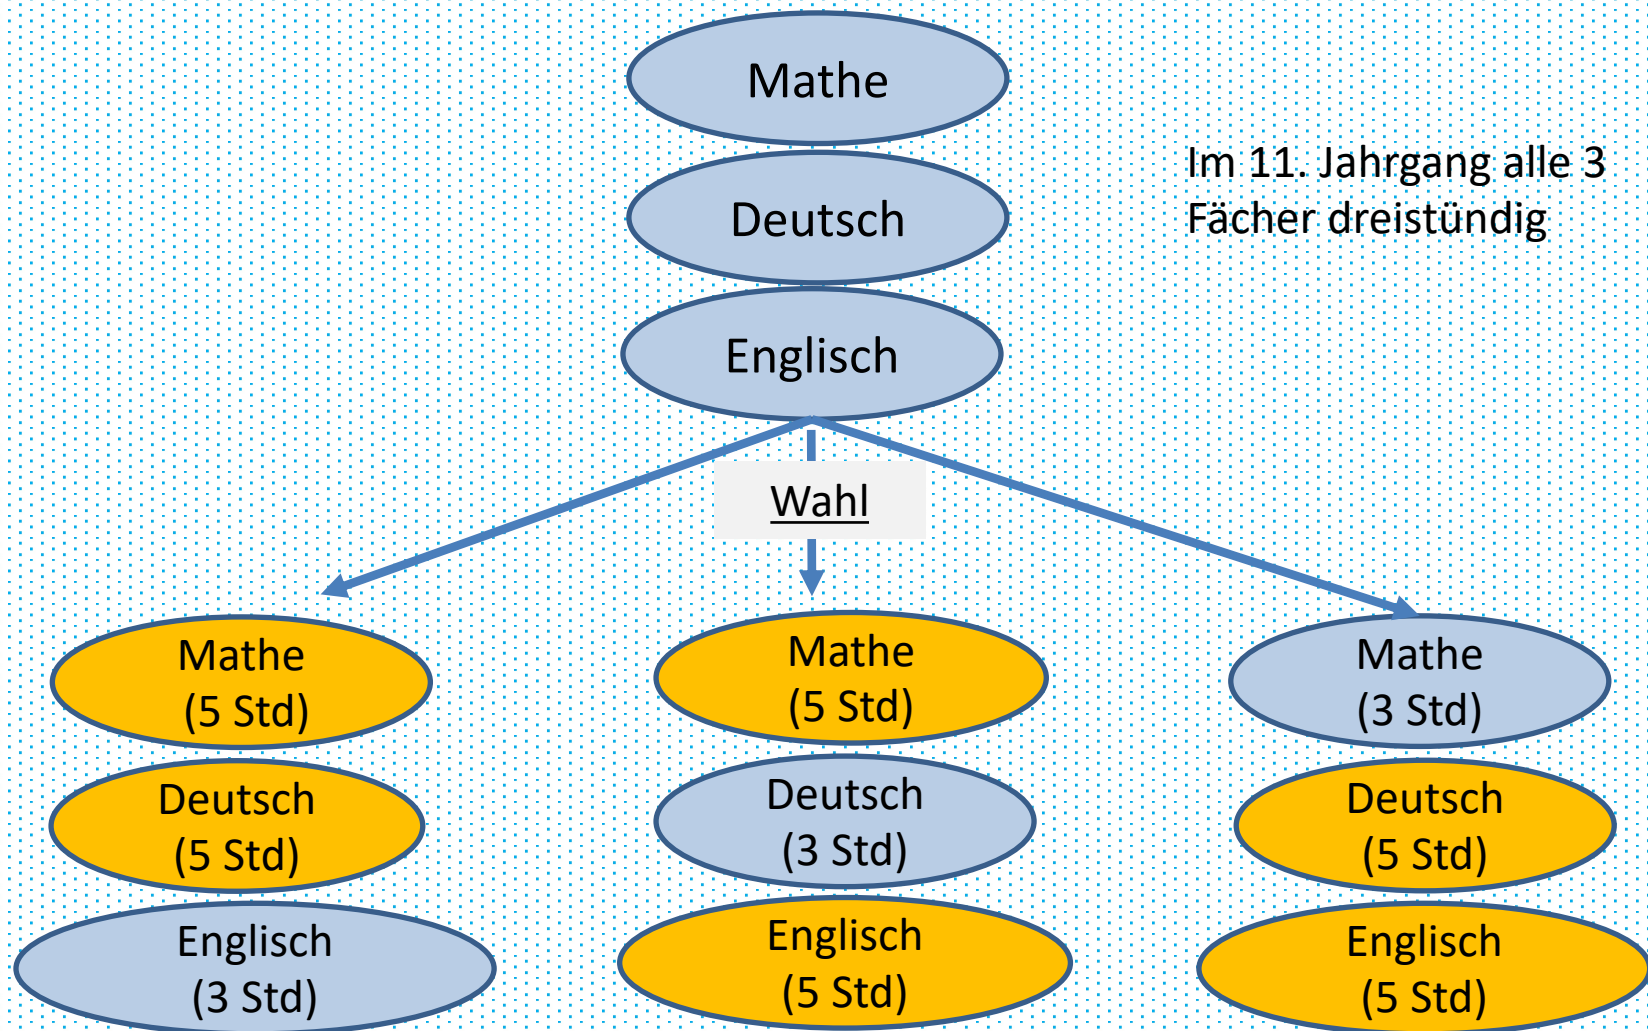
Mathe

Deutsch

Englisch

Im 11. Jahrgang alle 3 Fächer dreistündig

Wahl

Mathe
(5 Std)

Deutsch
(5 Std)

Englisch
(3 Std)

Mathe
(5 Std)

Deutsch
(3 Std)

Englisch
(5 Std)

Mathe
(3 Std)

Deutsch
(5 Std)

Englisch
(5 Std)